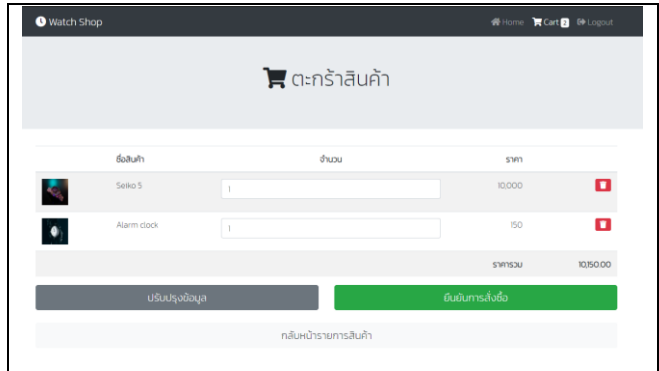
Watch Shop

Home Cart 2 Logout

ตะกร้าสินค้า

| | ชื่อสินค้า | จำนวน | ราคา | |
|---|---|---|---|---|
| | Seiko 5 | 1 | 10,000 | |
| | Alarm clock | 1 | 150 | |
| | | | ราคารวม | 10,150.00 |

ปรับปรุงข้อมูล

ยืนยันการสั่งซื้อ

กลับหน้ารายการสินค้า